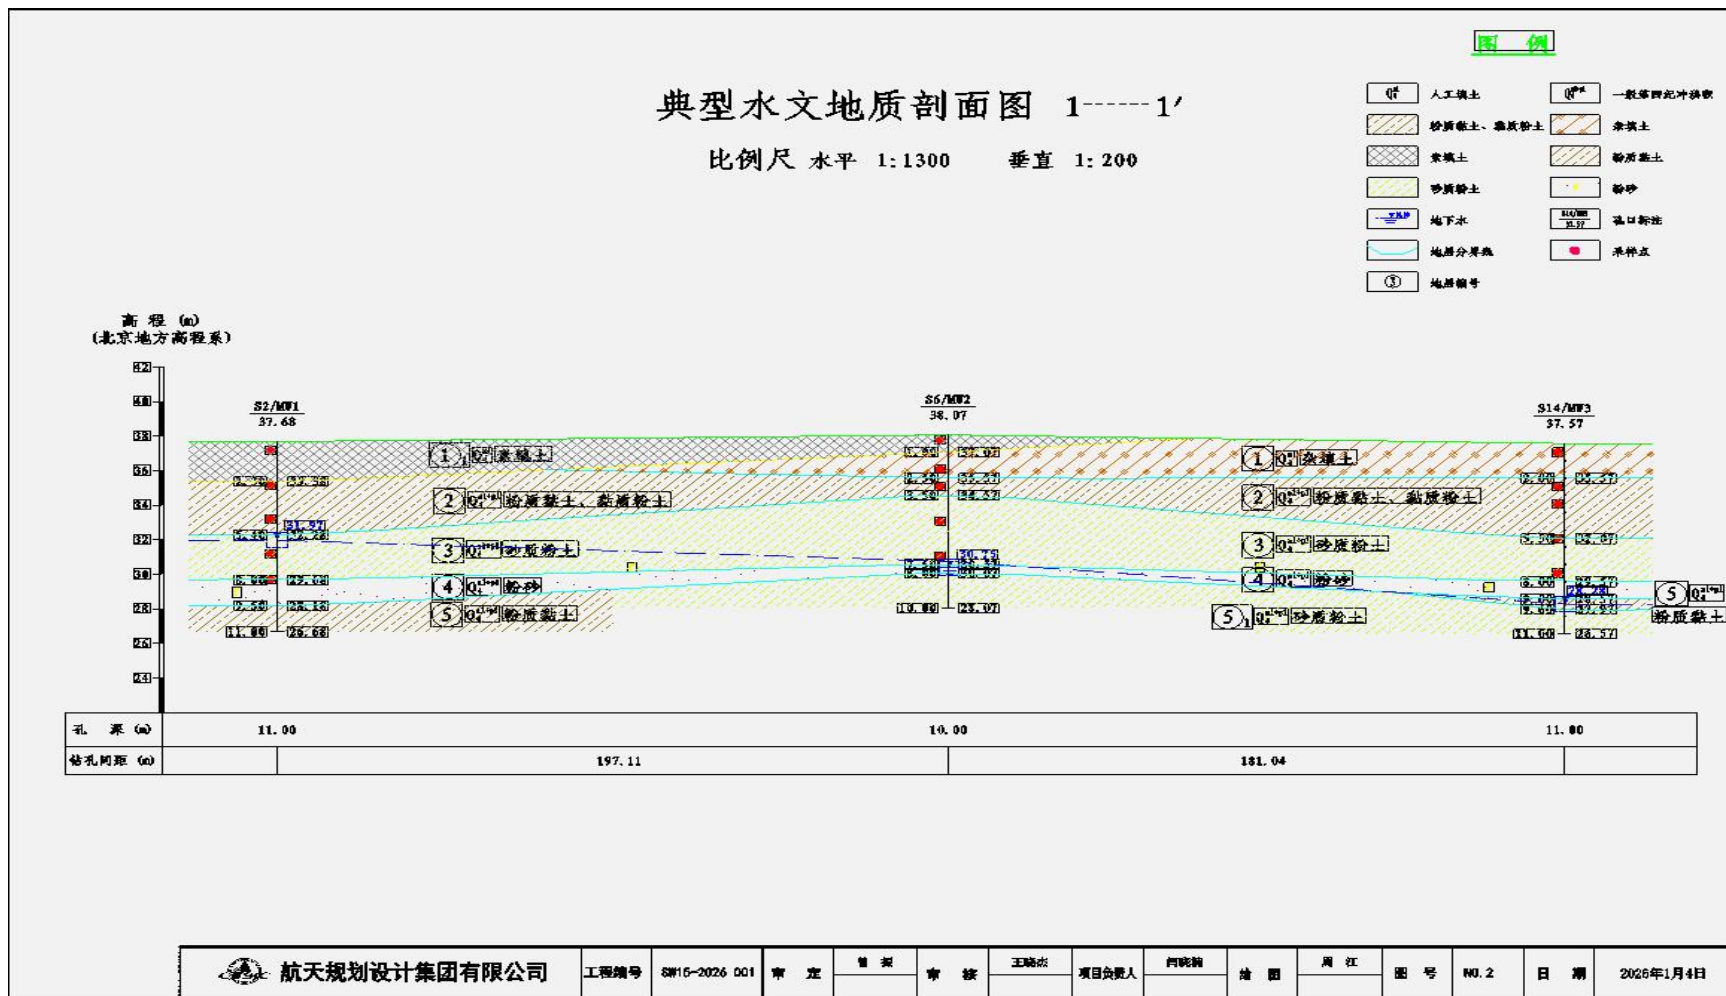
典型水文地质剖面图 1------1′

比例尺 水平 1:1300 垂直 1:200

图 例

$Q_4^{ml}$ 人工填土
$Q_4^{al+pl}$ 一般第四纪冲洪积
粉质黏土、黏质粉土
杂填土
素填土
粉质黏土
砂质粉土
粉砂
地下水
孔口标注
地层分界线
采样点
③ 地层编号

高程 (m)
(北京地方高程系)

42
40
38
36
34
32
30
28
26
24

S2/MW1
37.68

S6/MW2
38.07

S14/MW3
37.57

1 $Q_4^{ml}$ 素填土
2 $Q_4^{al+pl}$ 粉质黏土、黏质粉土
3 $Q_4^{al+pl}$ 砂质粉土
4 $Q_4^{al+pl}$ 粉砂
5 $Q_4^{al+pl}$ 粉质黏土

1 $Q_4^{ml}$ 杂填土
2 $Q_4^{al+pl}$ 粉质黏土、黏质粉土
3 $Q_4^{al+pl}$ 砂质粉土
4 $Q_4^{al+pl}$ 粉砂
5 $Q_4^{al+pl}$ 砂质粉土
5 $Q_4^{al+pl}$ 粉质黏土

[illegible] 35.38
31.97
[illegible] 32.28
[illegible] 29.08
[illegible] 28.18
11.00 26.68

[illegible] 37.07
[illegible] 35.57
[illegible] 34.57
30.79
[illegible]
10.00 28.07

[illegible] 35.37
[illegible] 32.07
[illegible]
28.28
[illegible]
11.00 26.57

| 孔 深 (m) | 11.00 | 10.00 | 11.00 |
|---|---|---|---|
| 钻孔间距 (m) | 197.11 | 181.04 | |

航天规划设计集团有限公司 | 工程编号 | SW15-2026 001 | 审 定 | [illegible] | 审 核 | 王晓杰 | 项目负责人 | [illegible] | 绘 图 | 周 江 | 图 号 | NO.2 | 日 期 | 2026年1月4日